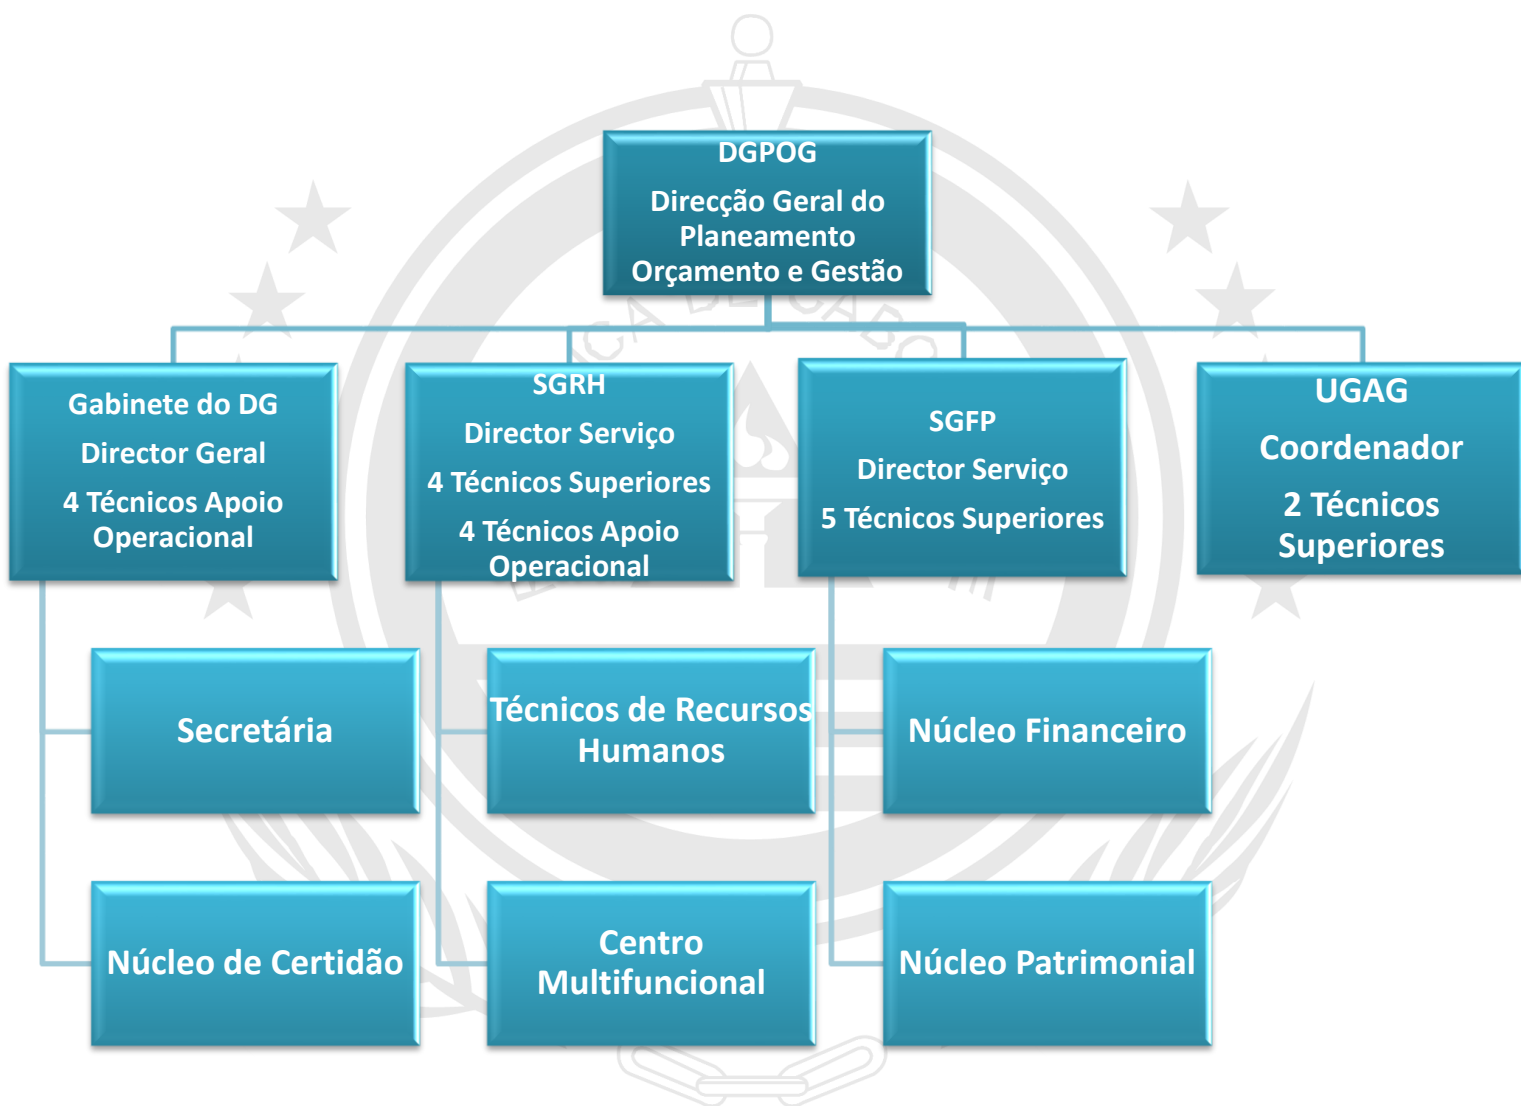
DGPOG

Direcção Geral do Planeamento Orçamento e Gestão

Gabinete do DG

Director Geral

4 Técnicos Apoio Operacional

SGRH

Director Serviço

4 Técnicos Superiores

4 Técnicos Apoio Operacional

SGFP

Director Serviço

5 Técnicos Superiores

UGAG

Coordenador

2 Técnicos Superiores

Secretária

Técnicos de Recursos Humanos

Núcleo Financeiro

Núcleo de Certidão

Centro Multifuncional

Núcleo Patrimonial